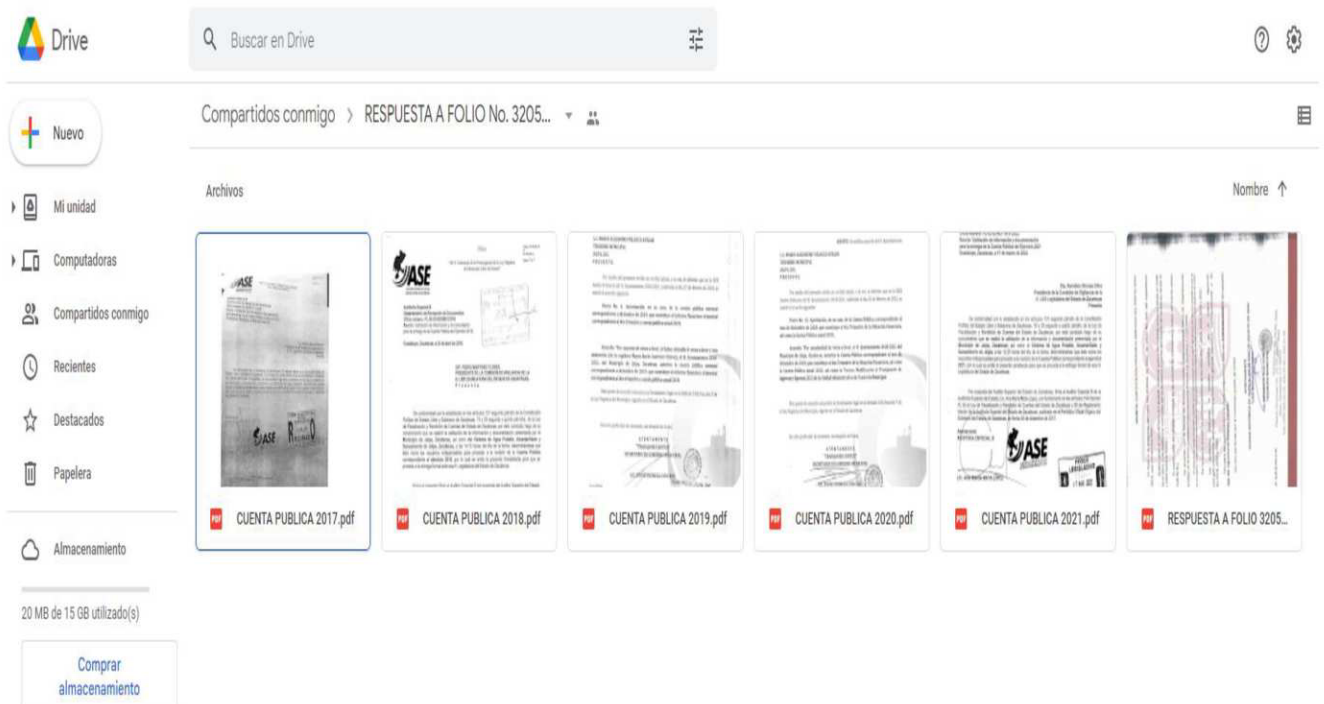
Drive

Buscar en Drive

Nuevo

Mi unidad

Computadoras

Compartidos conmigo

Recientes

Destacados

Papelera

Almacenamiento

20 MB de 15 GB utilizado(s)

Comprar almacenamiento

Compartidos conmigo > RESPUESTA A FOLIO No. 3205...

Archivos

Nombre ↑

CUENTA PUBLICA 2017.pdf

CUENTA PUBLICA 2018.pdf

CUENTA PUBLICA 2019.pdf

CUENTA PUBLICA 2020.pdf

CUENTA PUBLICA 2021.pdf

RESPUESTA A FOLIO 3205...